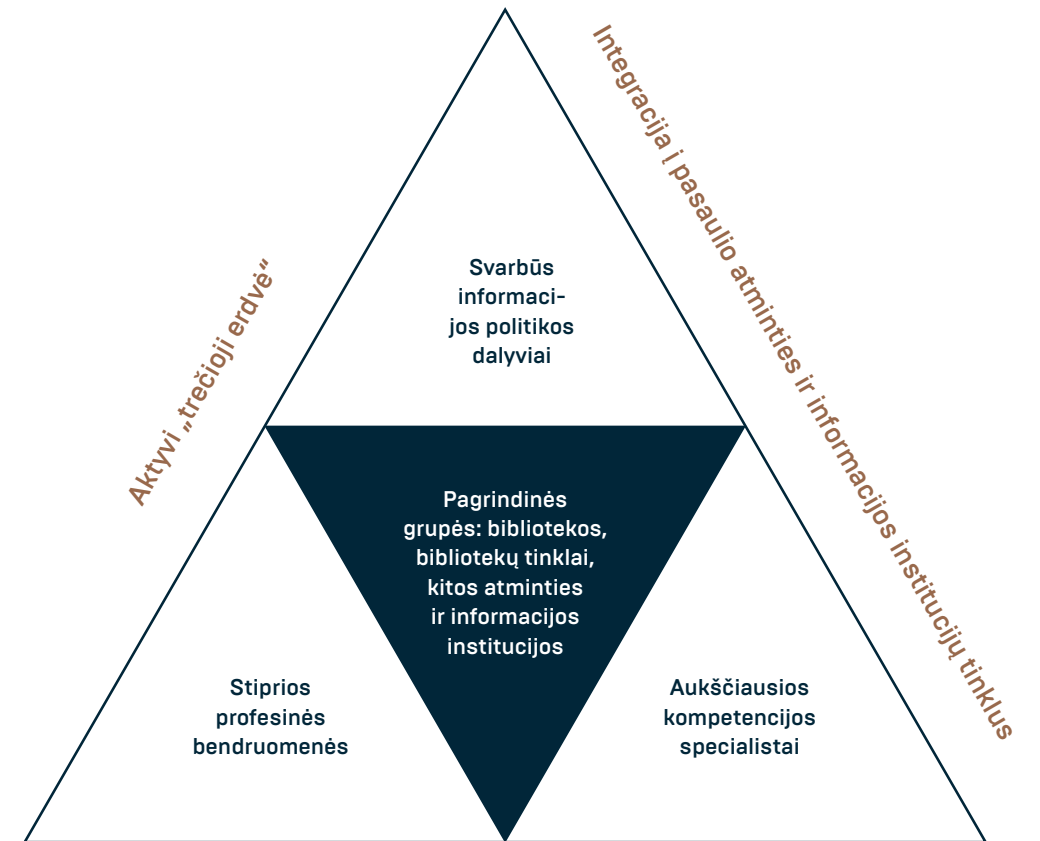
Aktyvi „trečioji erdvė"

Integracija į pasaulio atminties ir informacijos institucijų tinklus

Svarbūs informacijos politikos dalyviai

Pagrindinės grupės: bibliotekos, bibliotekų tinklai, kitos atminties ir informacijos institucijos

Stiprios profesinės bendruomenės

Aukščiausios kompetencijos specialistai